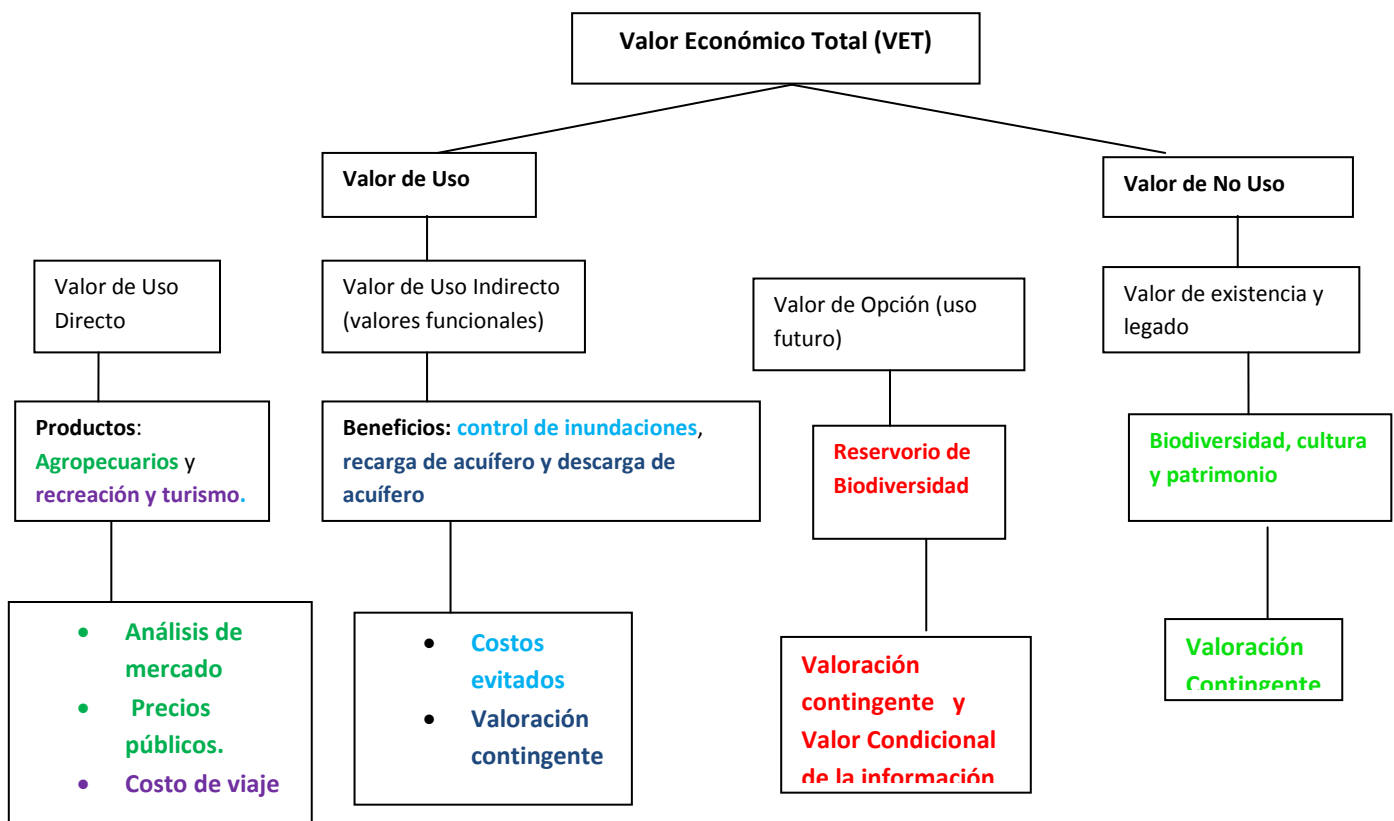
Valor Económico Total (VET)

Valor de Uso

Valor de No Uso

Valor de Uso Directo

Valor de Uso Indirecto (valores funcionales)

Valor de Opción (uso futuro)

Valor de existencia y legado

Productos: Agropecuarios y recreación y turismo.

Beneficios: control de inundaciones, recarga de acuífero y descarga de acuífero

Reservorio de Biodiversidad

Biodiversidad, cultura y patrimonio

- Análisis de mercado
- Precios públicos.
- Costo de viaje

- Costos evitados
- Valoración contingente

Valoración contingente y Valor Condicional de la información

Valoración Contingente